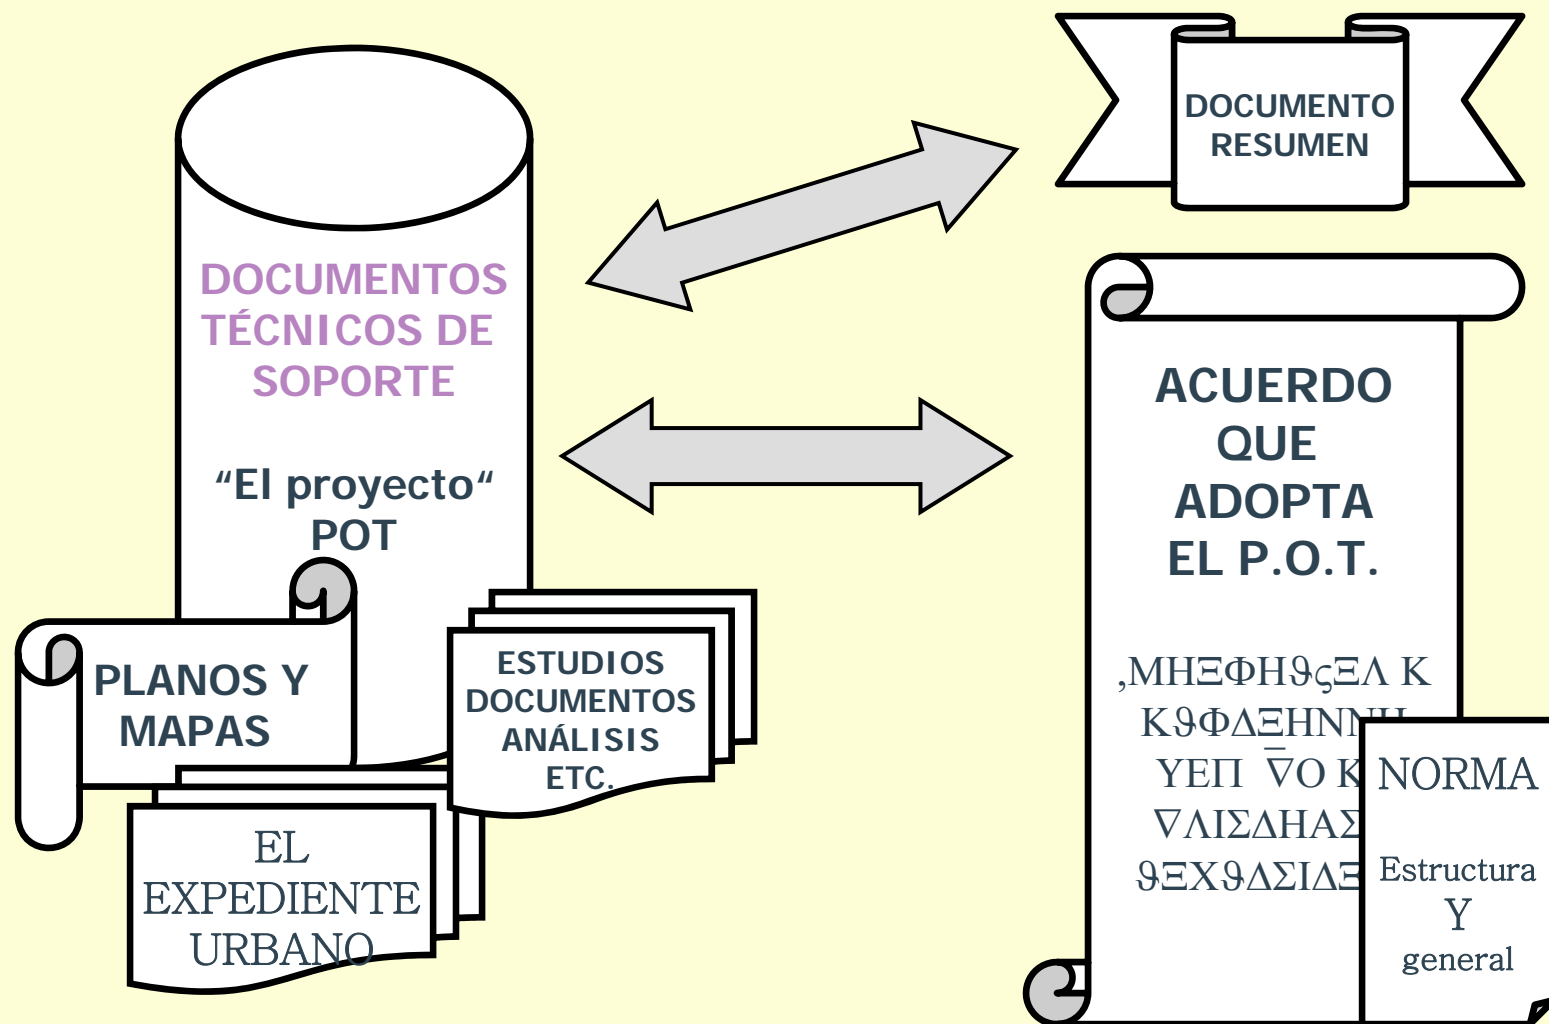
DOCUMENTOS TÉCNICOS DE SOPORTE

“El proyecto“ POT

PLANOS Y MAPAS

ESTUDIOS DOCUMENTOS ANÁLISIS ETC.

EL EXPEDIENTE URBANO

DOCUMENTO RESUMEN

ACUERDO QUE ADOPTA EL P.O.T.

,ΜΗΞΦΗϑςΞΛ Κ ΚϑΦΔΞΗΝ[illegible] ΥΕΠ ∇Ο Κ ∇ΛΙΣΔΗΑΣ ϑΞΧϑΔΣΙΔΞ

NORMA

Estructura Y general